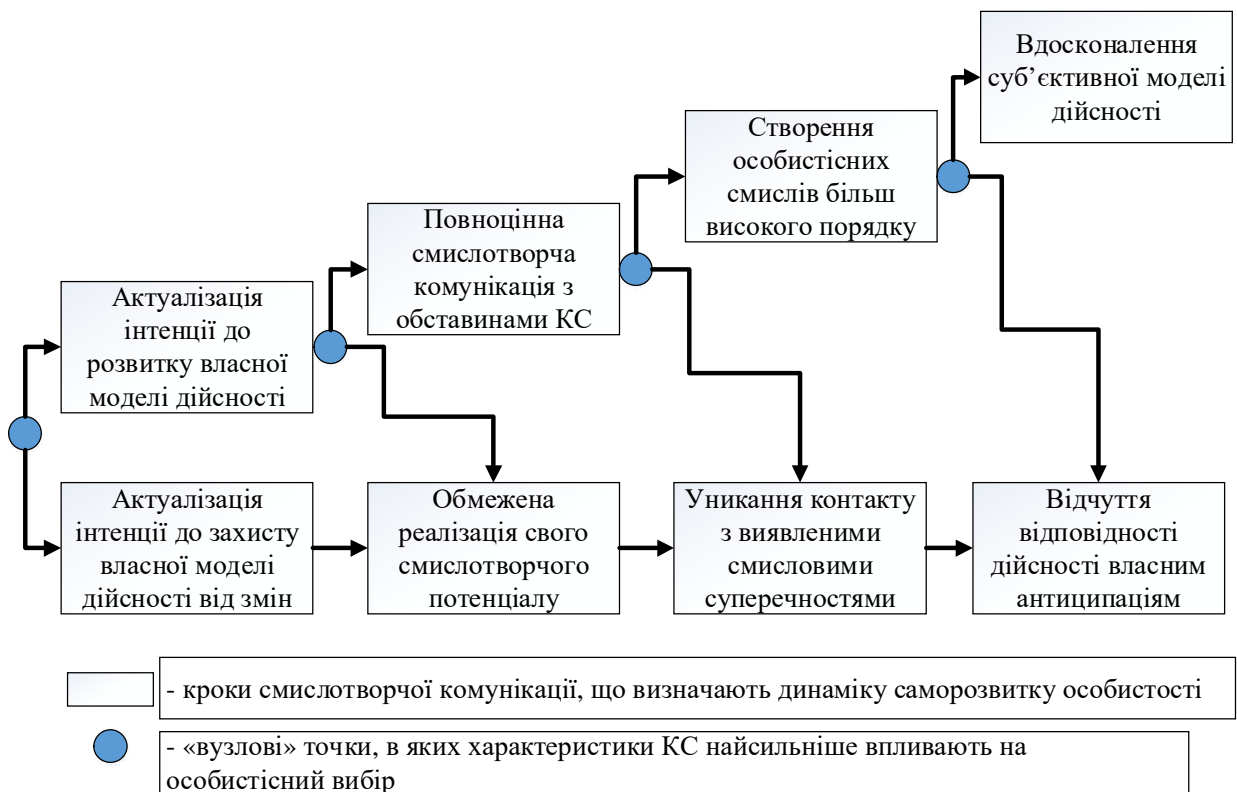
Вдосконалення суб'єктивної моделі дійсності

Створення особистісних смислів більш високого порядку

Повноцінна смислотворча комунікація з обставинами КС

Актуалізація інтенції до розвитку власної моделі дійсності

Актуалізація інтенції до захисту власної моделі дійсності від змін

Обмежена реалізація свого смислотворчого потенціалу

Уникання контакту з виявленими смисловими суперечностями

Відчуття відповідності дійсності власним антиципаціям

- кроки смислотворчої комунікації, що визначають динаміку саморозвитку особистості

- «вузлові» точки, в яких характеристики КС найсильніше впливають на особистісний вибір